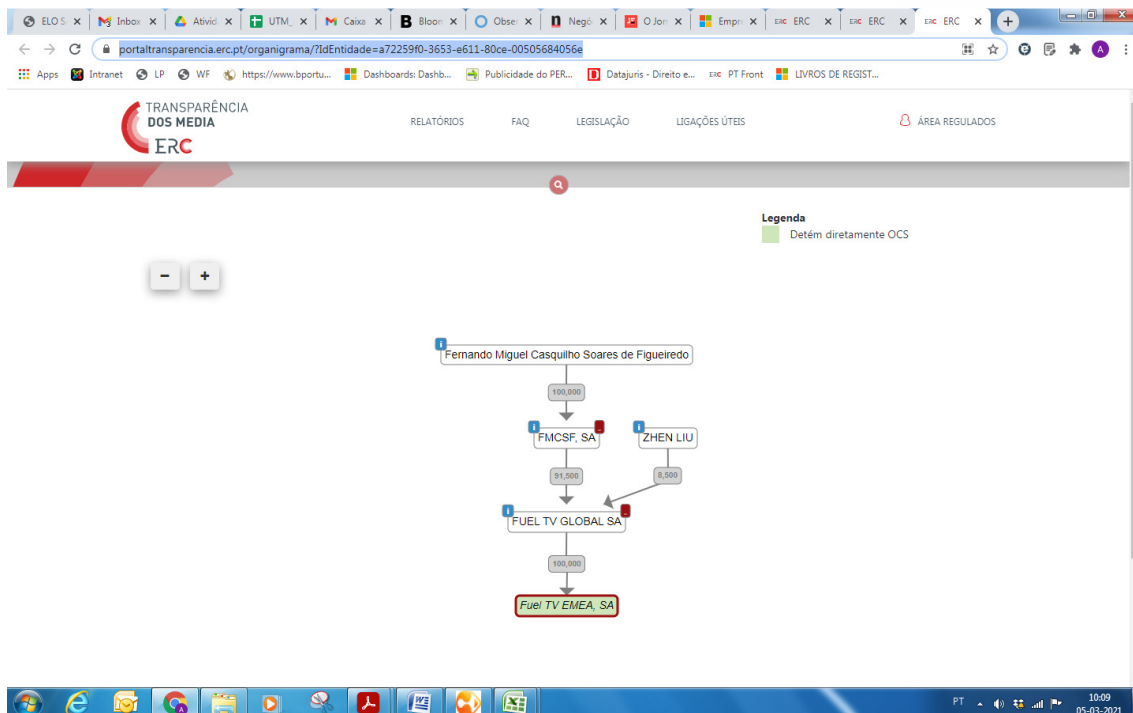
ELO S ×   Inbox ×   Ativid ×   UTM_ ×   Caixa ×   Bloom ×   Obser ×   Negó ×   O Jor ×   Empr ×   ERC ×   ERC ×   ERC ×

portaltransparencia.erc.pt/organigrama/?IdEntidade=a72259f0-3653-e611-80ce-00505684056e

Apps   Intranet   LP   WF   https://www.bportu...   Dashboards: Dashb...   Publicidade do PER...   Datajuris - Direito e...   PT Front   LIVROS DE REGIST...

TRANSPARÊNCIA DOS MEDIA ERC

RELATÓRIOS   FAQ   LEGISLAÇÃO   LIGAÇÕES ÚTEIS   ÁREA REGULADOS

Legenda
Detém diretamente OCS

−   +

Fernando Miguel Casquilho Soares de Figueiredo

100,000

FMCSF, SA

ZHEN LIU

91,500

8,500

FUEL TV GLOBAL SA

100,000

Fuel TV EMEA, SA

PT   10:09   05-03-2021